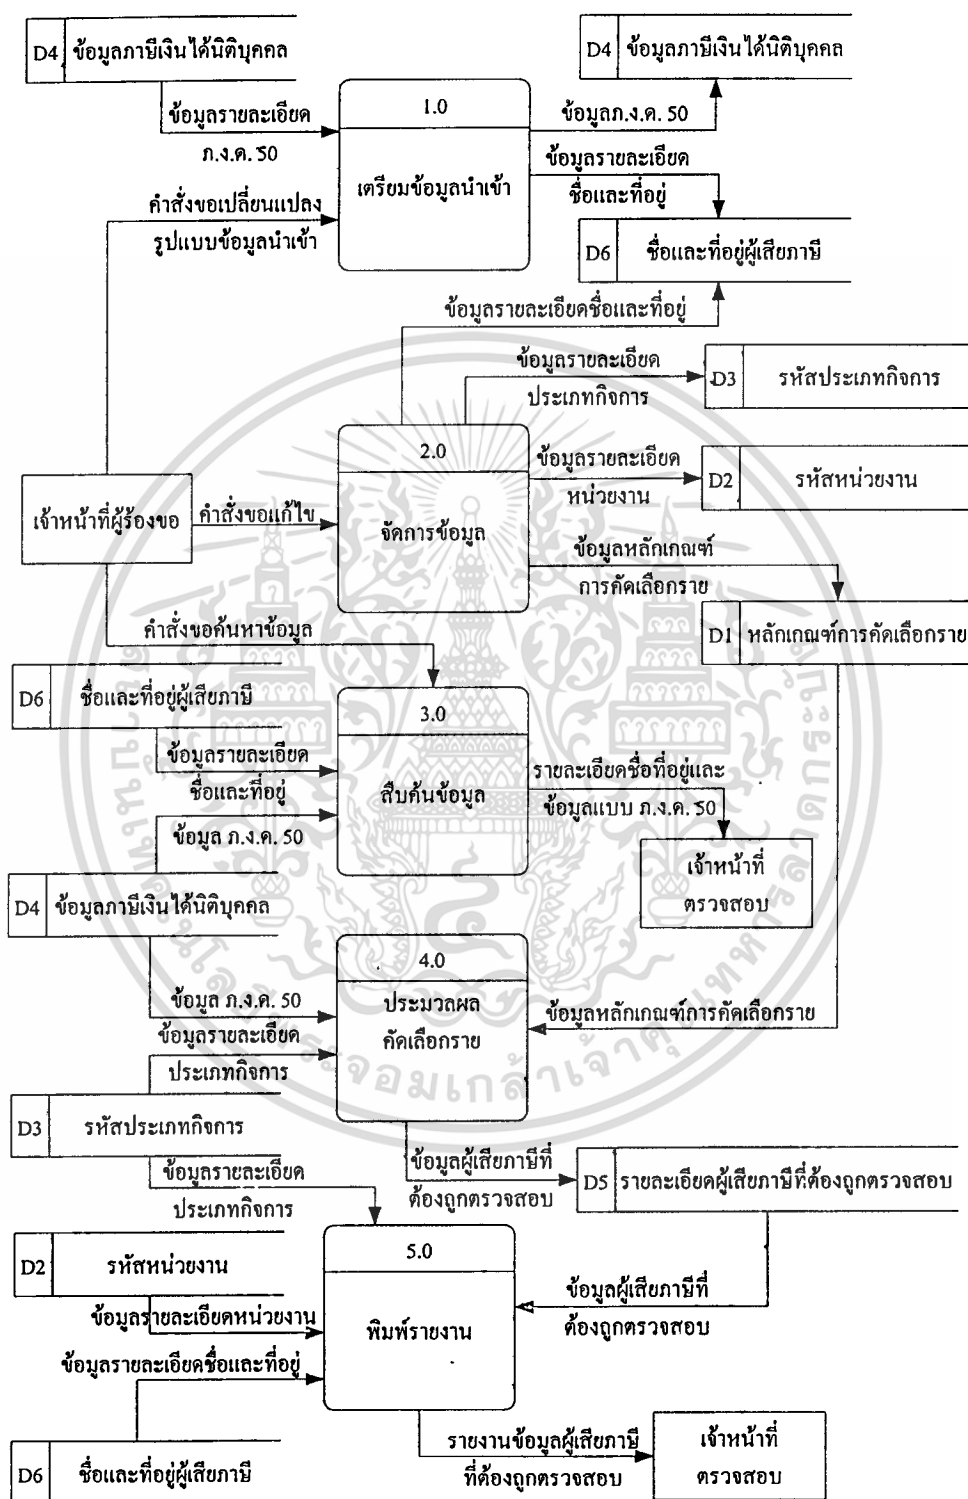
D4 ข้อมูลภาษีเงินได้นิติบุคคล

ข้อมูลรายละเอียด ภ.ง.ด. 50

1.0

เตรียมข้อมูลนำเข้า

ข้อมูลภ.ง.ด. 50

D4 ข้อมูลภาษีเงินได้นิติบุคคล

ข้อมูลรายละเอียด ชื่อและที่อยู่

คำสั่งขอเปลี่ยนแปลง รูปแบบข้อมูลนำเข้า

D6 ชื่อและที่อยู่ผู้เสียภาษี

ข้อมูลรายละเอียดชื่อและที่อยู่

ข้อมูลรายละเอียด ประเภทกิจการ

D3 รหัสประเภทกิจการ

2.0

จัดการข้อมูล

ข้อมูลรายละเอียด หน่วยงาน

D2 รหัสหน่วยงาน

เจ้าหน้าที่ผู้ร้องขอ

คำสั่งขอแก้ไข

ข้อมูลหลักเกณฑ์ การคัดเลือกราย

D1 หลักเกณฑ์การคัดเลือกราย

คำสั่งขอค้นหาข้อมูล

D6 ชื่อและที่อยู่ผู้เสียภาษี

ข้อมูลรายละเอียด ชื่อและที่อยู่

3.0

สืบค้นข้อมูล

รายละเอียดชื่อที่อยู่และ ข้อมูลแบบ ภ.ง.ด. 50

ข้อมูล ภ.ง.ด. 50

เจ้าหน้าที่ ตรวจสอบ

D4 ข้อมูลภาษีเงินได้นิติบุคคล

4.0

ประมวลผล คัดเลือกราย

ข้อมูล ภ.ง.ด. 50

ข้อมูลรายละเอียด ประเภทกิจการ

ข้อมูลหลักเกณฑ์การคัดเลือกราย

D3 รหัสประเภทกิจการ

ข้อมูลผู้เสียภาษีที่ ต้องถูกตรวจสอบ

D5 รายละเอียดผู้เสียภาษีที่ต้องถูกตรวจสอบ

ข้อมูลรายละเอียด ประเภทกิจการ

D2 รหัสหน่วยงาน

5.0

พิมพ์รายงาน

ข้อมูลผู้เสียภาษีที่ ต้องถูกตรวจสอบ

ข้อมูลรายละเอียดหน่วยงาน

ข้อมูลรายละเอียดชื่อและที่อยู่

D6 ชื่อและที่อยู่ผู้เสียภาษี

รายงานข้อมูลผู้เสียภาษี ที่ต้องถูกตรวจสอบ

เจ้าหน้าที่ ตรวจสอบ